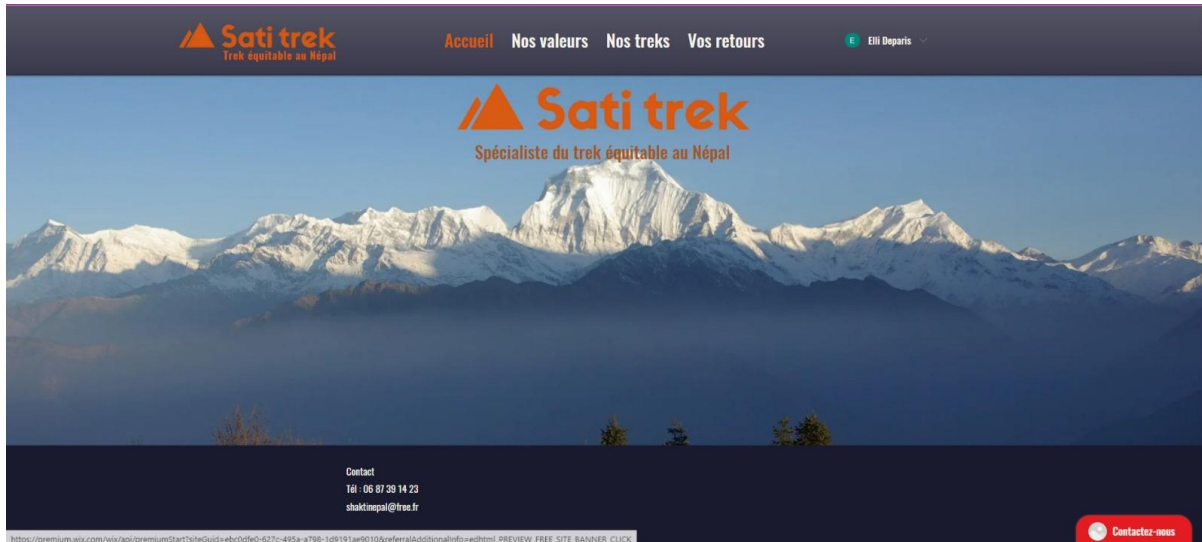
Sati trek
Trek équitable au Népal

Accueil Nos valeurs Nos treks Vos retours

E Elli Deparis

Sati trek
Spécialiste du trek équitable au Népal

Contact
Tél : 06 87 39 14 23
shaktinepal@free.fr

https://premium.wix.com/wix/api/premiumStart?siteGuid=ebc0dfe0-627c-495a-a798-1d9191ae9010&referralAdditionalInfo=edhtml_PREVIEW_FREE_SITE_BANNER_CLICK

Contactez-nous